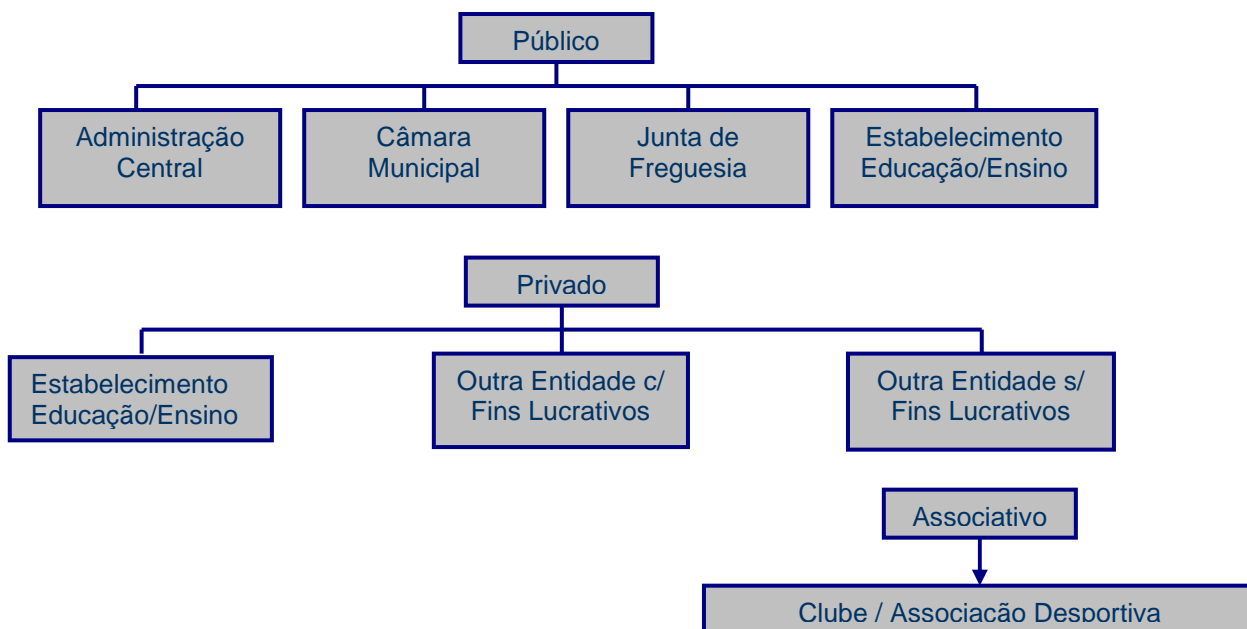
Público

Administração Central

Câmara Municipal

Junta de Freguesia

Estabelecimento Educação/Ensino

Privado

Estabelecimento Educação/Ensino

Outra Entidade c/ Fins Lucrativos

Outra Entidade s/ Fins Lucrativos

Associativo

Clube / Associação Desportiva